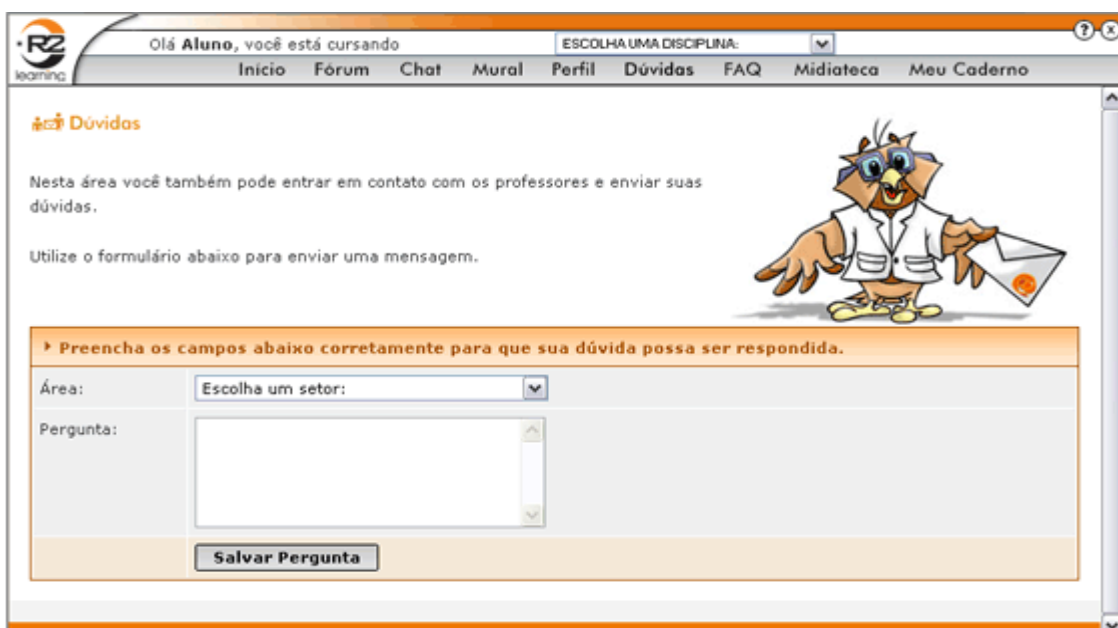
R2 learning

Olá **Aluno**, você está cursando

ESCOLHA UMA DISCIPLINA:

Início Fórum Chat Mural Perfil Dúvidas FAQ Midiateca Meu Caderno

Dúvidas

Nesta área você também pode entrar em contato com os professores e enviar suas dúvidas.

Utilize o formulário abaixo para enviar uma mensagem.

Preencha os campos abaixo corretamente para que sua dúvida possa ser respondida.

Área: Escolha um setor:

Pergunta:

Salvar Pergunta